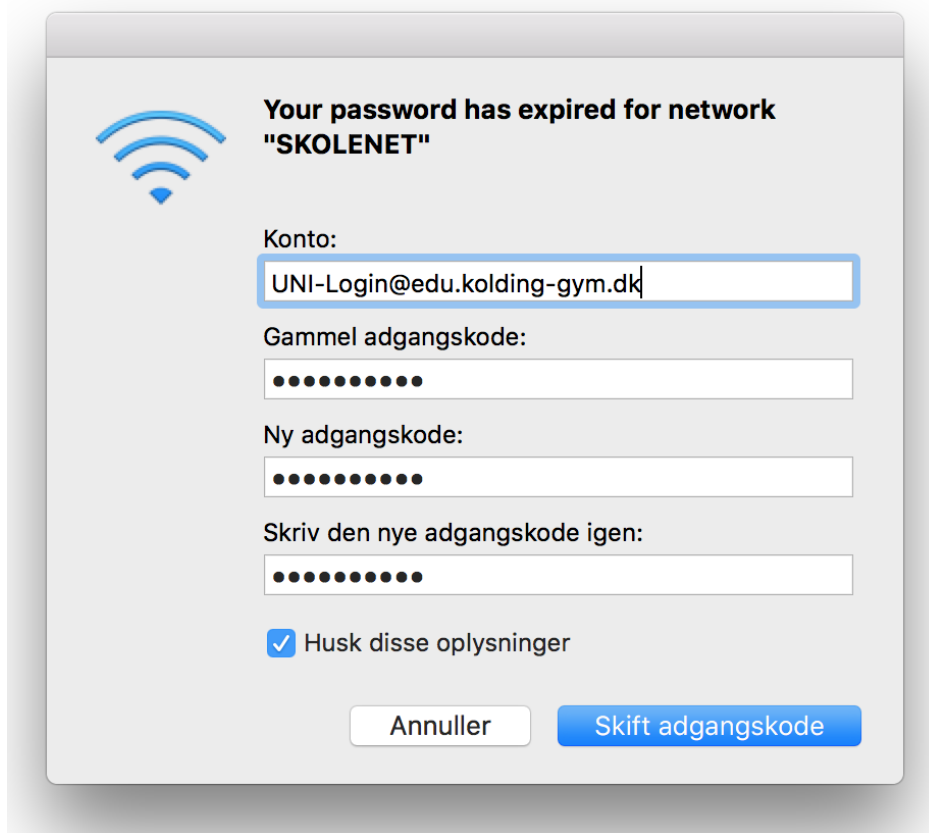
Your password has expired for network "SKOLENET"

Konto:

UNI-Login@edu.kolding-gym.dk

Gammel adgangskode:

●●●●●●●●●●

Ny adgangskode:

●●●●●●●●●●

Skriv den nye adgangskode igen:

●●●●●●●●●●

Husk disse oplysninger

Annuller

Skift adgangskode